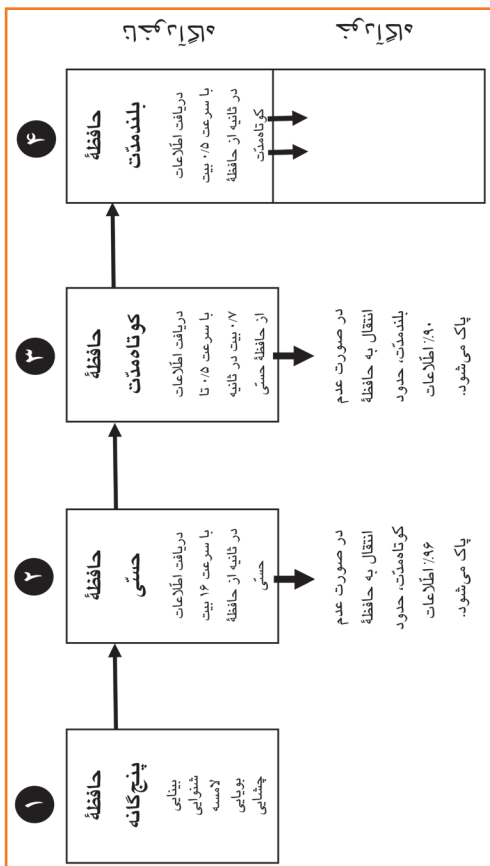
یادآوری

فراموشی

۱
حافظهٔ پنج‌گانه
بینایی
شنوایی
لامسه
بویایی
چشایی

۲
حافظهٔ حسّی
دریافت اطّلاعات با سرعت ۱۶ بیت در ثانیه از حافظهٔ حسّی

در صورت عدم انتقال به حافظهٔ کوتاه‌مدّت، حدود ۹۶٪ اطّلاعات پاک می‌شود.

۳
حافظهٔ کوتاه‌مدّت
دریافت اطّلاعات با سرعت ۰/۵ تا ۰/۷ بیت در ثانیه از حافظهٔ حسّی

در صورت عدم انتقال به حافظهٔ بلندمدّت، حدود ۹۰٪ اطّلاعات پاک می‌شود.

۴
حافظهٔ بلندمدّت
دریافت اطّلاعات با سرعت ۰/۵ بیت در ثانیه از حافظهٔ کوتاه‌مدّت